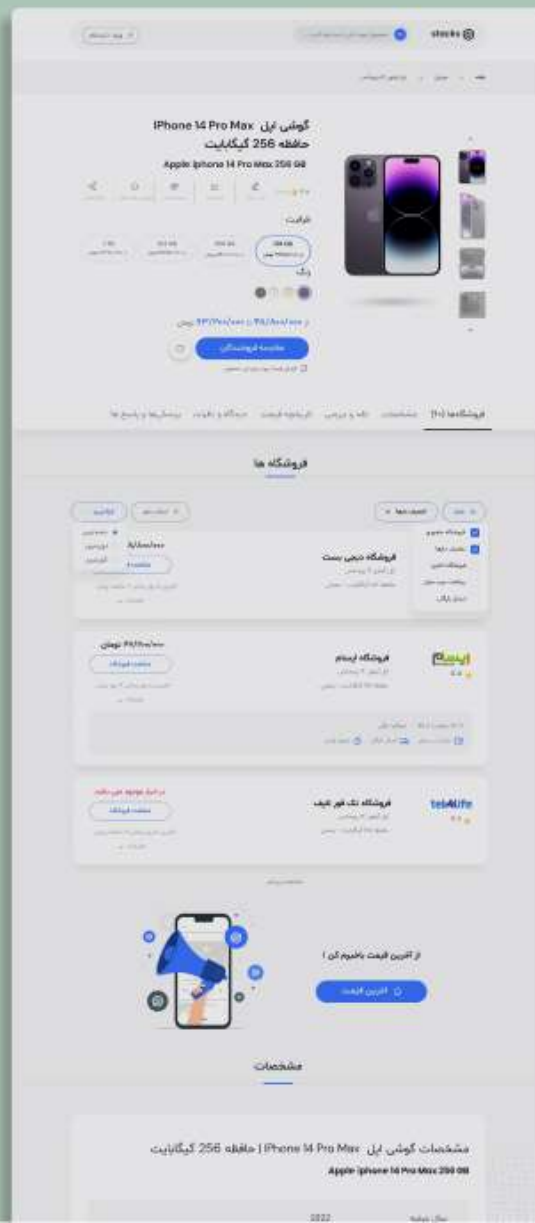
stocks

گوشی اپل iPhone 14 Pro Max حافظه 256 گیگابایت

Apple iphone 14 Pro Max 256 GB

ظرفیت

256 GB

رنگ

مقایسه فروشگاه ها

فروشگاه‌ها (۱۰)　مشخصات　نقد و بررسی　تاریخچه قیمت　دیدگاه و نظرات　پرسش‌ها و پاسخ ها

فروشگاه ها

فروشگاه دیجی بست

مشاهده فروشگاه

فروشگاه ایستام

۶۹,۷۰۰,۰۰۰ تومان

مشاهده فروشگاه

فروشگاه تک فور لایف

tech4life

در انبار موجود نمی باشد

مشاهده فروشگاه

از آخرین قیمت باخبرم کن !

آخرین قیمت

مشخصات

مشخصات گوشی اپل iPhone 14 Pro Max | حافظه 256 گیگابایت

Apple iphone 14 Pro Max 256 GB

سال عرضه

2022